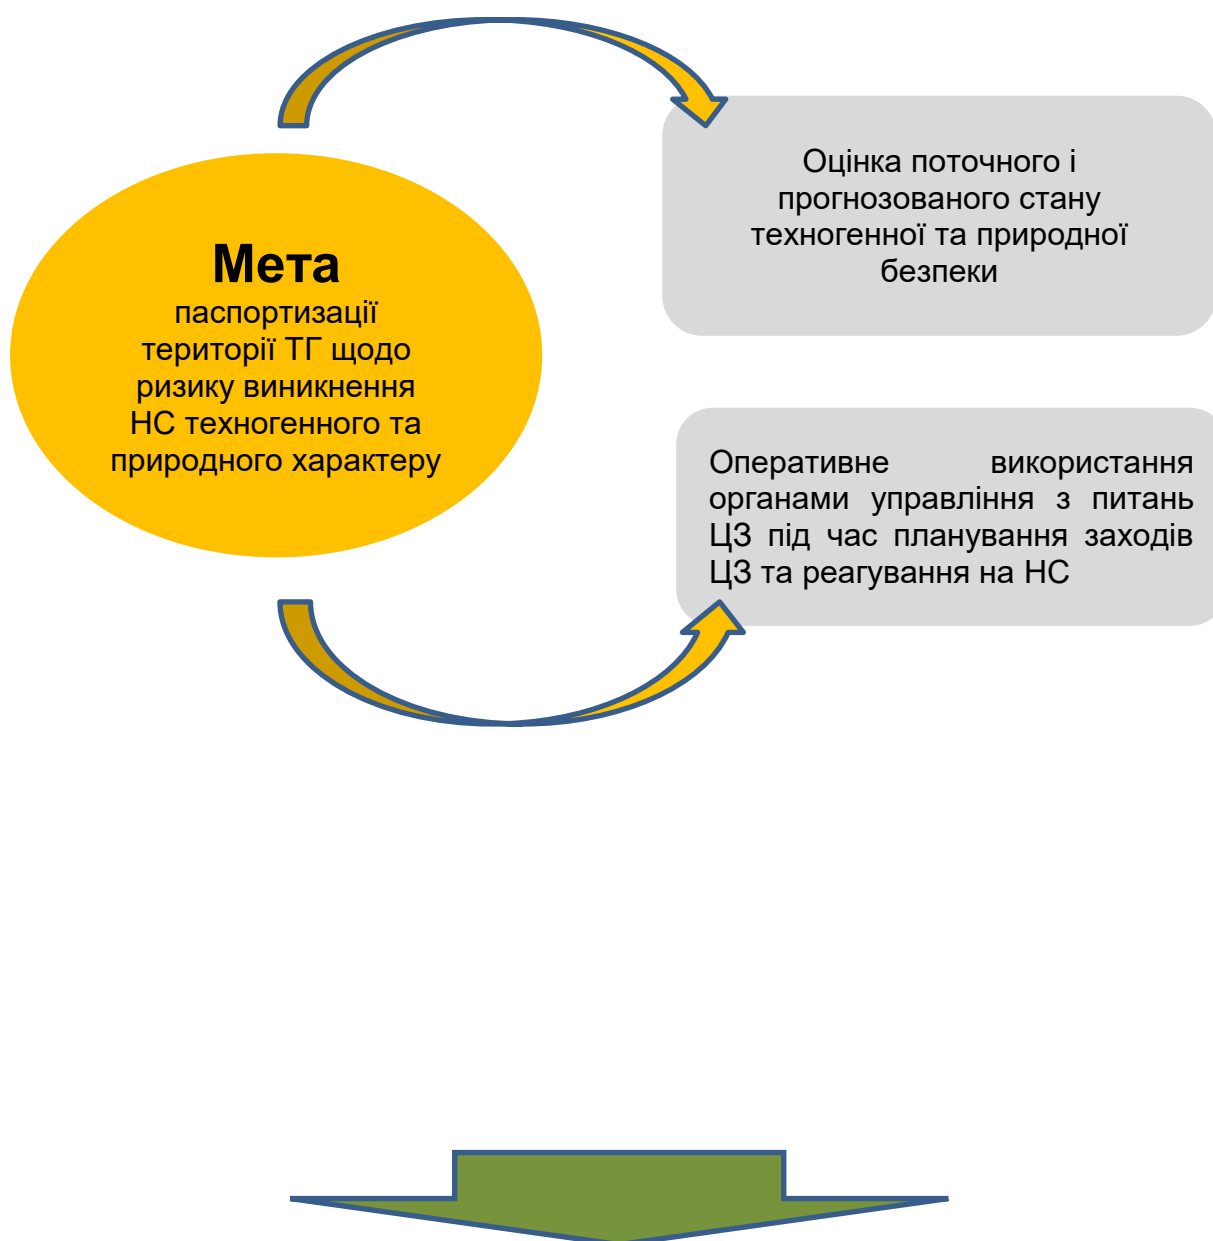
Мета
паспортизації території ТГ щодо ризику виникнення НС техногенного та природного характеру

Оцінка поточного і прогнозованого стану техногенної та природної безпеки

Оперативне використання органами управління з питань ЦЗ під час планування заходів ЦЗ та реагування на НС